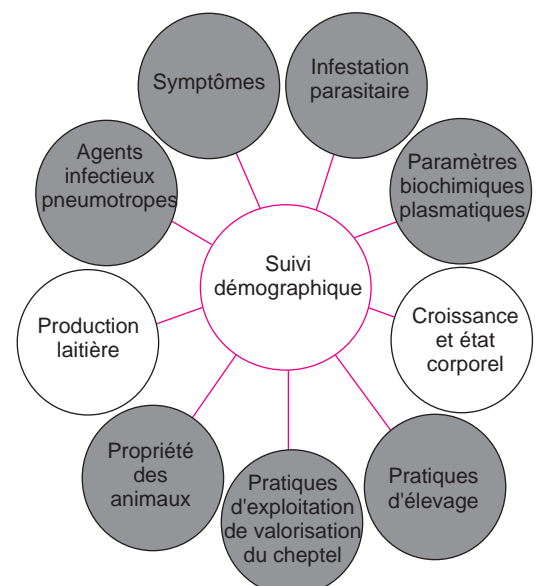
Symptômes

Infestation parasitaire

Agents infectieux pneumotropes

Paramètres biochimiques plasmatiques

Suivi démographique

Production laitière

Croissance et état corporel

Propriété des animaux

Pratiques d'exploitation de valorisation du cheptel

Pratiques d'élevage